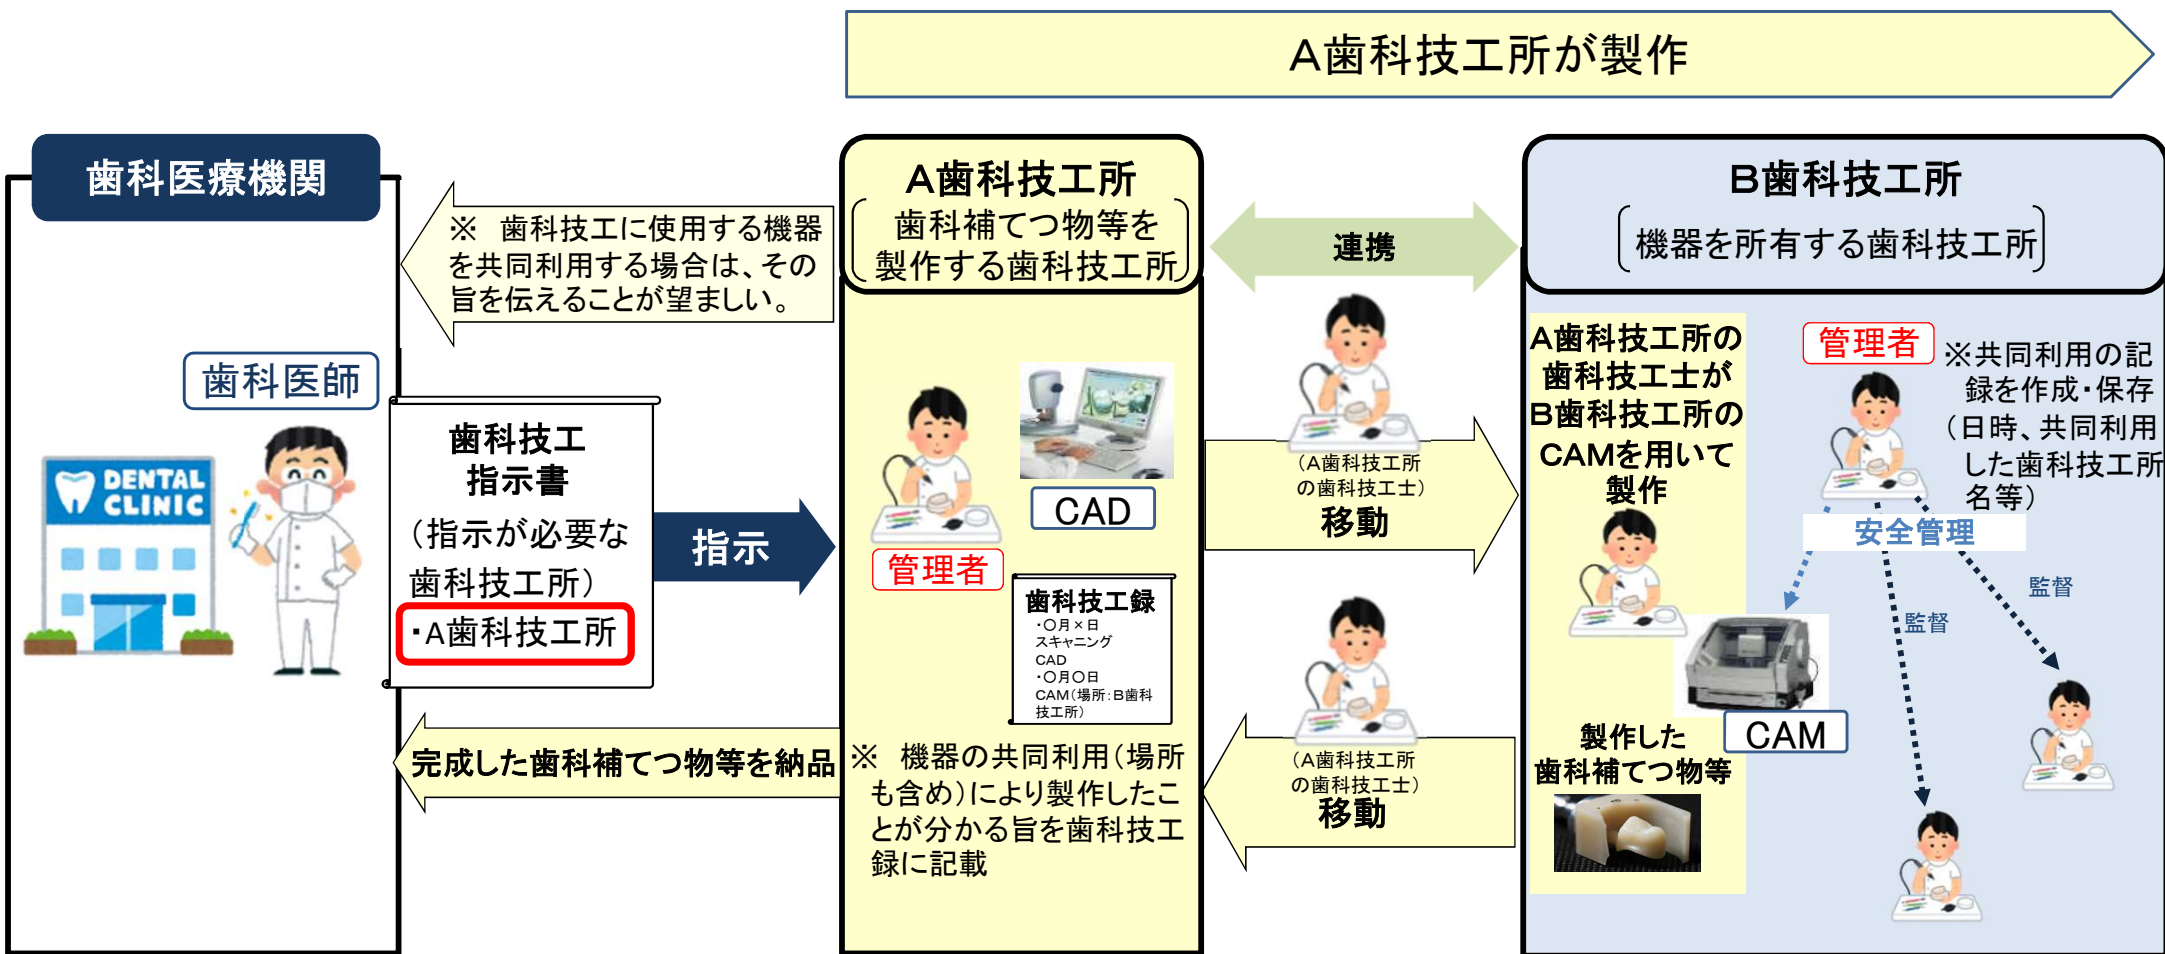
A歯科技工所が製作

歯科医療機関

※ 歯科技工に使用する機器を共同利用する場合は、その旨を伝えることが望ましい。

歯科医師

DENTAL CLINIC

歯科技工
指示書
（指示が必要な歯科技工所）
・A歯科技工所

指示

完成した歯科補てつ物等を納品

A歯科技工所
（歯科補てつ物等を製作する歯科技工所）

CAD

管理者

歯科技工録
・〇月×日
スキャニング
CAD
・〇月〇日
CAM（場所：B歯科技工所）

※ 機器の共同利用（場所も含め）により製作したことが分かる旨を歯科技工録に記載

連携

（A歯科技工所の歯科技工士）
移動

（A歯科技工所の歯科技工士）
移動

B歯科技工所
（機器を所有する歯科技工所）

A歯科技工所の歯科技工士がB歯科技工所のCAMを用いて製作

管理者

※共同利用の記録を作成・保存（日時、共同利用した歯科技工所名等）

安全管理

監督

監督

CAM

製作した
歯科補てつ物等